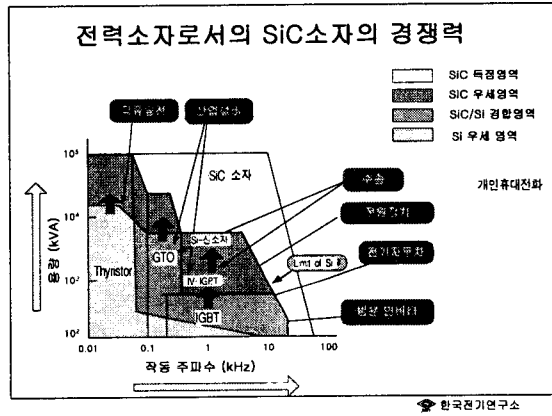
전력소자로서의 SiC소자의 경쟁력

SiC 독점영역
SiC 우세영역
SiC/Si 경합영역
Si 우세 영역

직류송전
산업응용
SiC 소자
수송
개인휴대전화
무정전기
전기자동차
범용 인버터
Si-소자
Limit of Si 로
Thyristor
GTO
IV-IGBT
IGBT

$10^5$
$10^4$
$10^3$
$10^2$
용량 (kVA)

0.01
0.1
1
10
100
작동 주파수 (kHz)

한국전기연구소